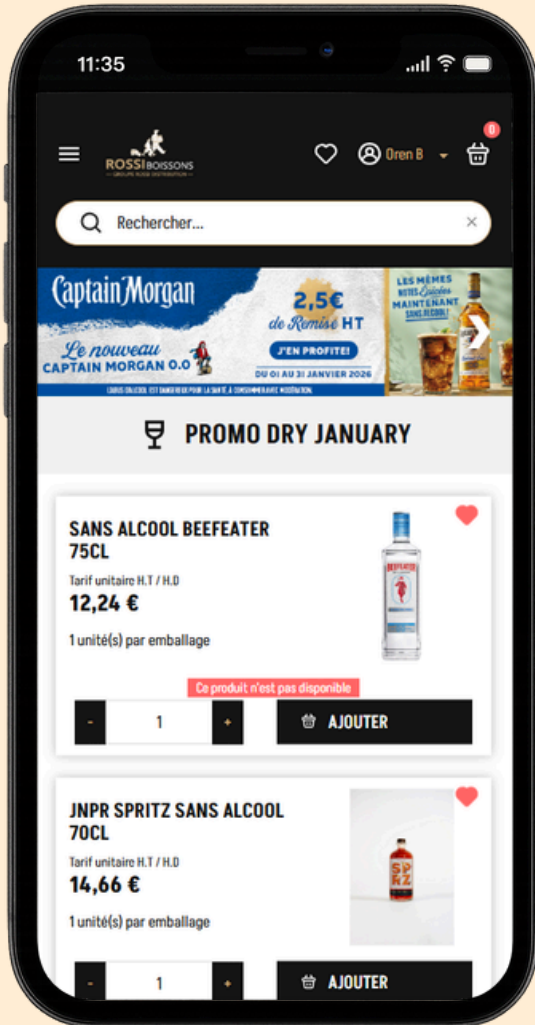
11:35

ROSSI BOISSONS
GROUPE ROSSI DISTRIBUTION

Oren B

0

Rechercher...

×

Captain Morgan
Le nouveau
CAPTAIN MORGAN 0.0
2,5€
de Remise HT
J'EN PROFITE!
DU 01 AU 31 JANVIER 2026
LES MÊMES NOTES Épicées MAINTENANT SANS ALCOOL!
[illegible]

PROMO DRY JANUARY

SANS ALCOOL BEEFEATER 75CL
Tarif unitaire H.T / H.D
12,24 €
1 unité(s) par emballage

Ce produit n'est pas disponible

-
1
+
AJOUTER

JNPR SPRITZ SANS ALCOOL 70CL
Tarif unitaire H.T / H.D
14,66 €
1 unité(s) par emballage

-
1
+
AJOUTER